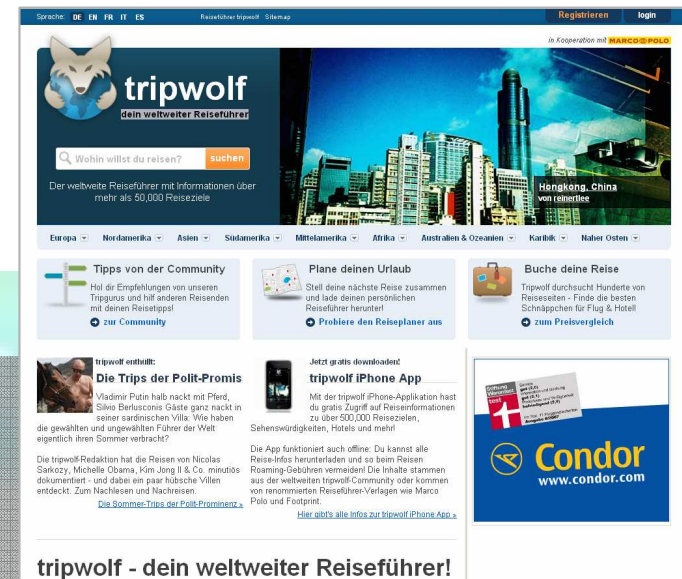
Sprache: DE EN FR IT ES Reiseführer tripwolf Sitemap Registrieren login

in Kooperation mit MARCO POLO

tripwolf
dein weltweiter Reiseführer

Wohin willst du reisen? suchen

Der weltweite Reiseführer mit Informationen über mehr als 50,000 Reiseziele

Hongkong, China
von reinerlee

Europa Nordamerika Asien Südamerika Mittelamerika Afrika Australien & Ozeanien Karibik Naher Osten

Tipps von der Community
Hol dir Empfehlungen von unseren Tripgurus und hilf anderen Reisenden mit deinen Reisetipps!
zur Community

Plane deinen Urlaub
Stell deine nächste Reise zusammen und lade deinen persönlichen Reiseführer herunter!
Probiere den Reiseplaner aus

Buche deine Reise
Tripwolf durchsucht Hunderte von Reiseseiten - Finde die besten Schnäppchen für Flug & Hotel!
zum Preisvergleich

tripwolf enthüllt:
Die Trips der Polit-Promis
Vladimir Putin halb nackt mit Pferd, Silvio Berlusconis Gäste ganz nackt in seiner sardinischen Villa: Wie haben die gewählten und ungewählten Führer der Welt eigentlich ihren Sommer verbracht?

Die tripwolf-Redaktion hat die Reisen von Nicolas Sarkozy, Michelle Obama, Kim Jong Il & Co. minutiös dokumentiert - und dabei ein paar hübsche Villen entdeckt. Zum Nachlesen und Nachreisen.
Die Sommer-Trips der Polit-Prominenz »

Jetzt gratis downloaden!
tripwolf iPhone App
Mit der tripwolf iPhone-Applikation hast du gratis Zugriff auf Reiseinformationen zu über 500,000 Reisezielen, Sehenswürdigkeiten, Hotels und mehr!

Die App funktioniert auch offline: Du kannst alle Reise-Infos herunterladen und so beim Reisen Roaming-Gebühren vermeiden! Die Inhalte stammen aus der weltweiten tripwolf-Community oder kommen von renommierten Reiseführer-Verlagen wie Marco Polo und Footprint.
Hier gibt's alle Infos zur tripwolf iPhone App »

Stiftung Warentest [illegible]

Condor
www.condor.com

tripwolf - dein weltweiter Reiseführer!